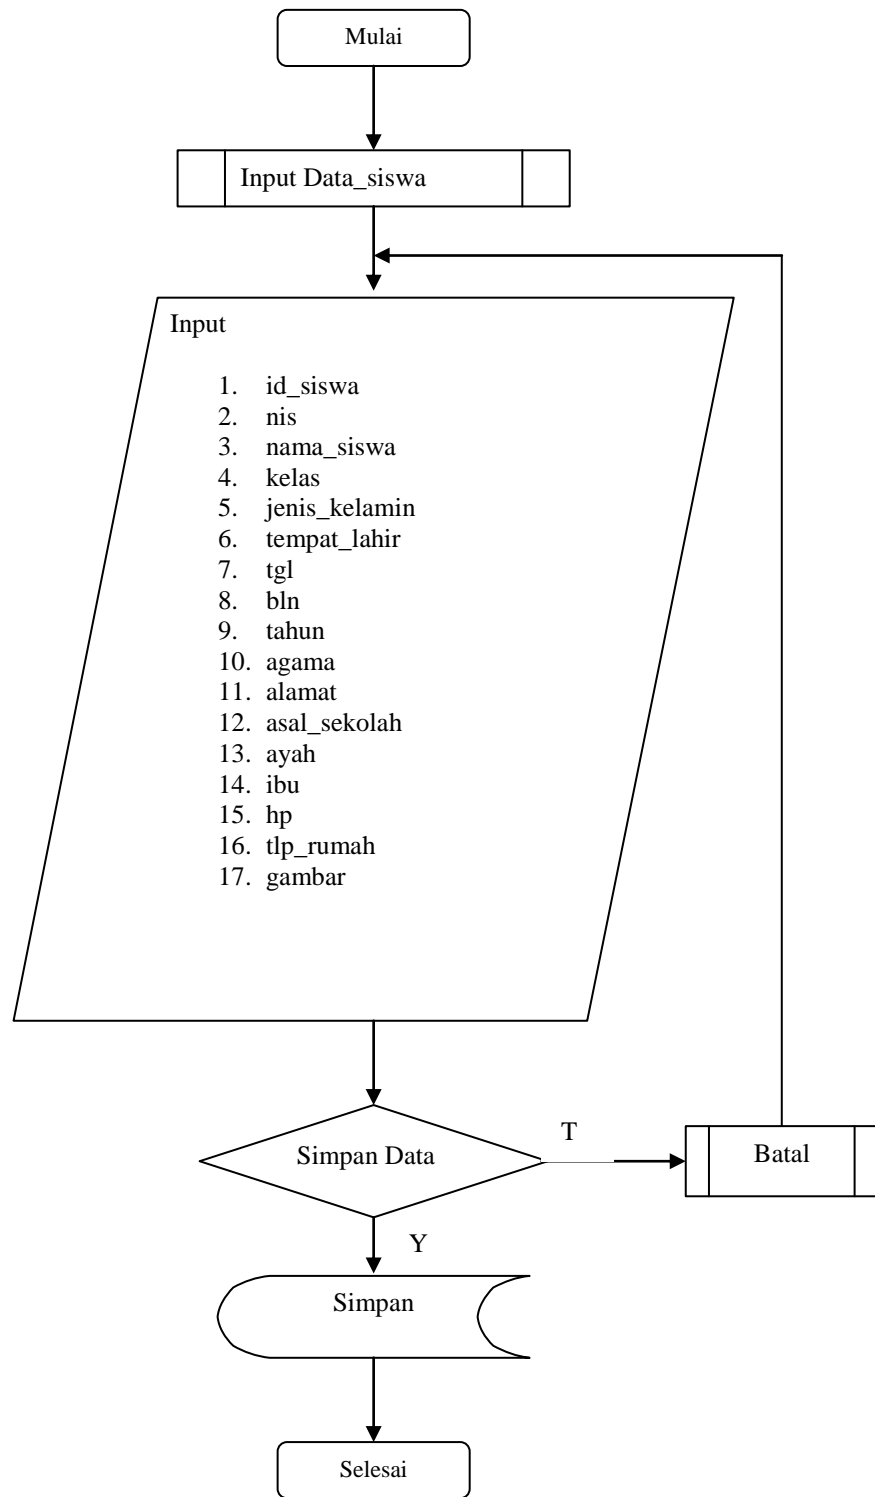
Mulai

Input Data_siswa

Input

1. id_siswa
2. nis
3. nama_siswa
4. kelas
5. jenis_kelamin
6. tempat_lahir
7. tgl
8. bln
9. tahun
10. agama
11. alamat
12. asal_sekolah
13. ayah
14. ibu
15. hp
16. tlp_rumah
17. gambar

Simpan Data

T

Batal

Y

Simpan

Selesai